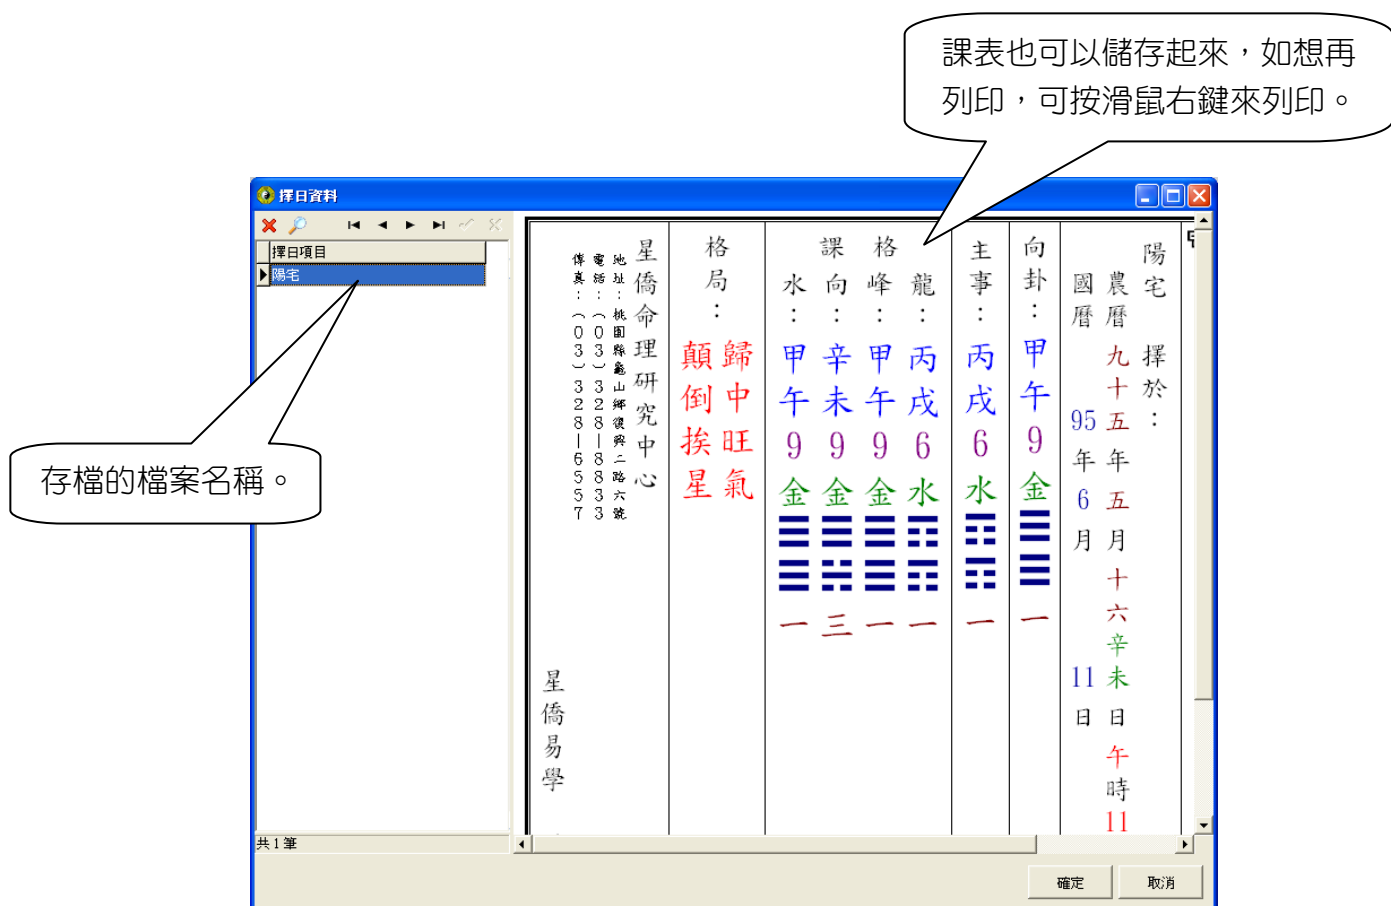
課表也可以儲存起來，如想再列印，可按滑鼠右鍵來列印。

擇日資料

擇日項目
陽宅

共 1 筆

存檔的檔案名稱。

陽宅 擇於：

農曆 九十五年 五月 十六 辛未 日 午 時 11

國曆 95 年 6 月 11 日

向卦：甲午 9 金 一

主事：丙戌 6 水 一

格 龍：丙戌 6 水 一
峰：甲午 9 金 一
課 向：辛未 9 金 三
水：甲午 9 金 一

格局：歸中旺氣 顛倒挨星

星僑命理研究中心
地址：桃園縣龜山鄉復興二路六號
電話：（03）3288833
傳真：（03）328－6557

星僑易學

確定
取消